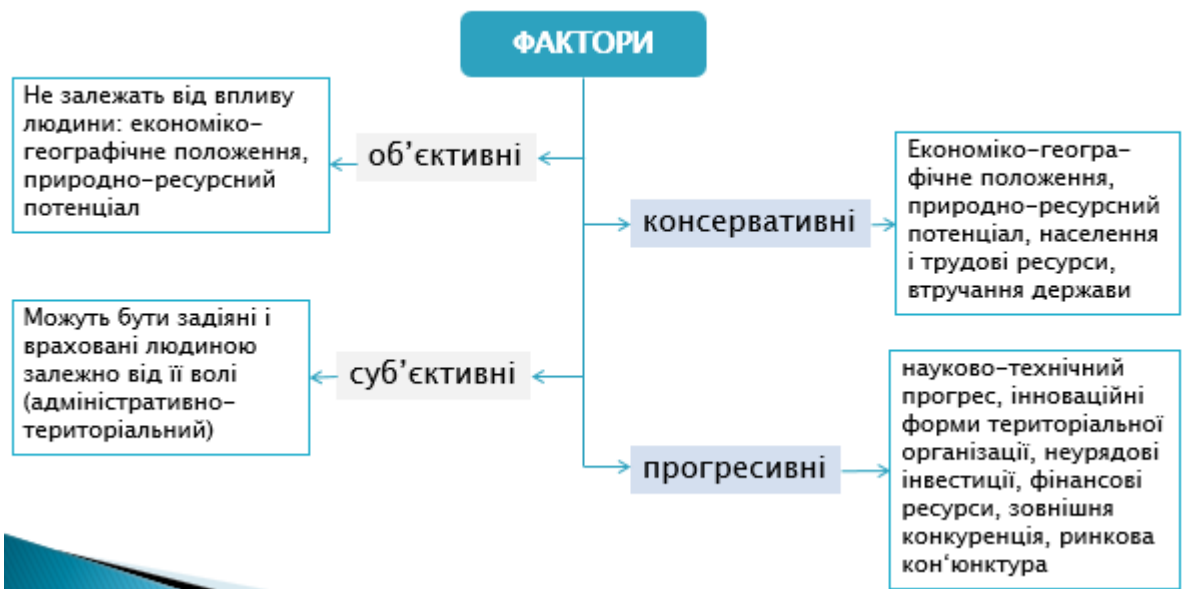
ФАКТОРИ

Не залежать від впливу людини: економіко-географічне положення, природно-ресурсний потенціал

об'єктивні

консервативні

Економіко-географічне положення, природно-ресурсний потенціал, населення і трудові ресурси, втручання держави

Можуть бути задіяні і враховані людиною залежно від її волі (адміністративно-територіальний)

суб'єктивні

прогресивні

науково-технічний прогрес, інноваційні форми територіальної організації, неурядові інвестиції, фінансові ресурси, зовнішня конкуренція, ринкова кон'юнктура